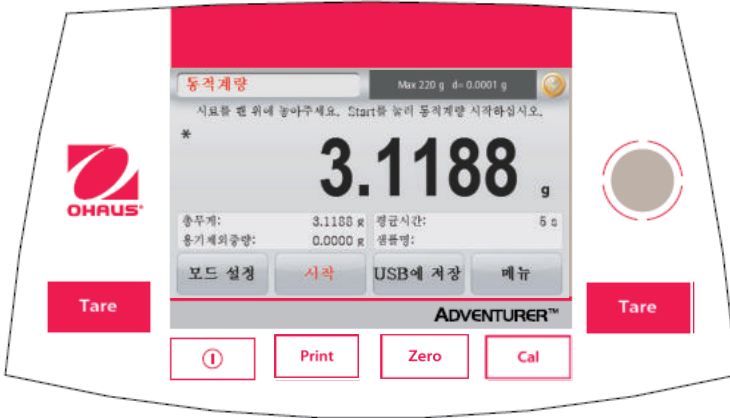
동적계량

Max 220 g d= 0.0001 g

시료를 팬 위에 놓아주세요. Start를 눌러 동적계량 시작하십시오.

*

3.1188 g

OHAUS

총무게: 3.1188 g
용기제외중량: 0.0000 g
평균시간: 5 s
샘플명:

모드 설정
시작
USB에 저장
메뉴

ADVENTURER™

Tare

Tare

Print

Zero

Cal